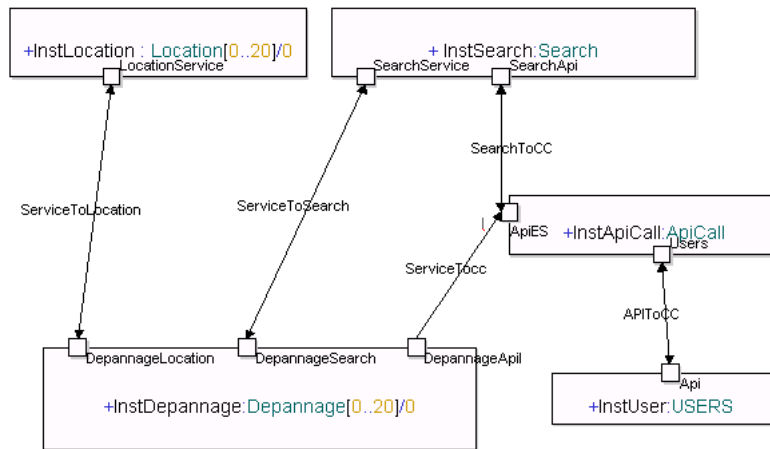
+InstLocation : Location[0..20]/0
LocationService

+ InstSearch:Search
SearchService
SearchApi

SearchToCC

ServiceToLocation

ServiceToSearch

ApiES
+InstApiCall:ApiCall
Users

ServiceTocc

APIToCC

DepannageLocation
DepannageSearch
DepannageApil

+InstDepannage:Depannage[0..20]/0

Api
+InstUser:USERS